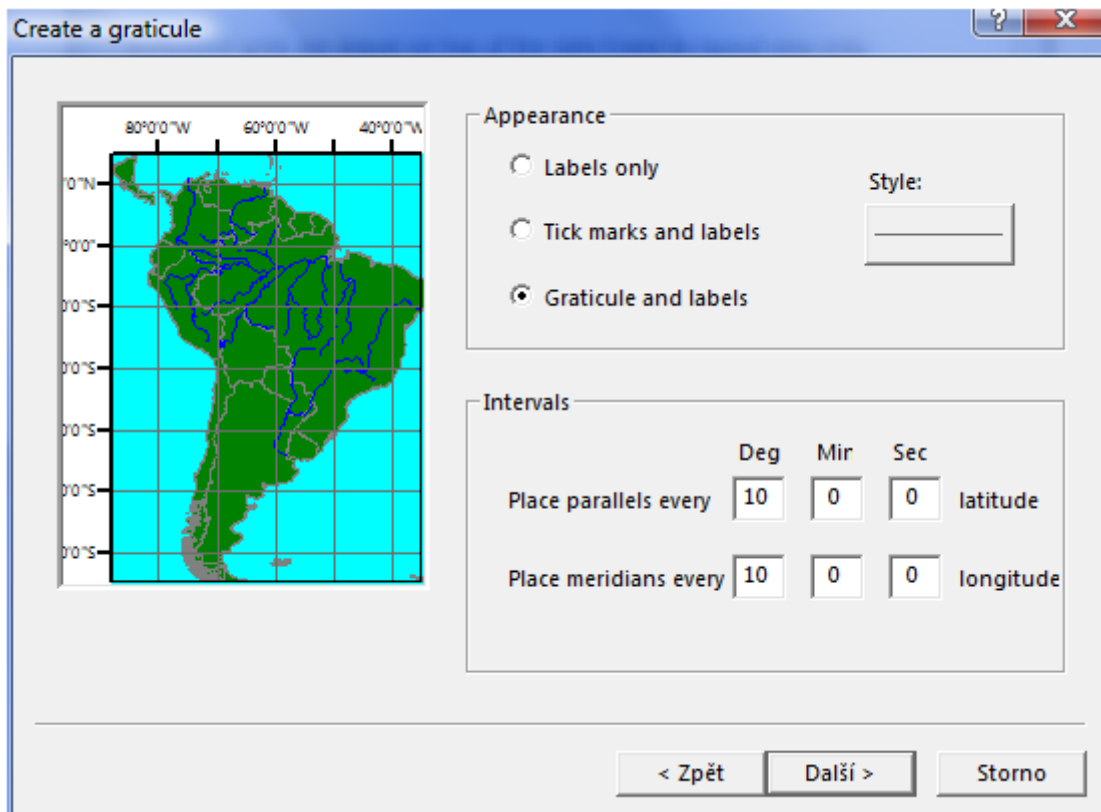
Create a graticule

80°0'0"W 60°0'0"W 40°0'0"W

0"N
0'0"
0"S
0"S
0"S
0"S
0"S

Appearance

Labels only

Tick marks and labels

Graticule and labels

Style:

Intervals

Deg Mir Sec

Place parallels every 10 0 0 latitude

Place meridians every 10 0 0 longitude

< Zpět
Další >
Storno